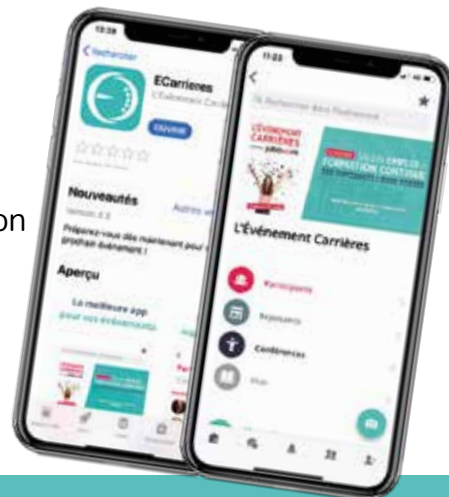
on

13:38

< Rechercher

ECarrières

L'Événement Carrières

OUVRIR

Nouveautés

Autres ve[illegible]

Version 4.3

Préparez-vous dès maintenant pour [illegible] prochain événement !

Aperçu

La meilleure app pour vos événements

11:23

<

Rechercher dans l'événement

★

L'ÉVÉNEMENT CARRIÈRES

SALON EMPLOI FORMATION CONTINUE

L'Événement Carrières

Participants

Exposants

Conférences

Plan